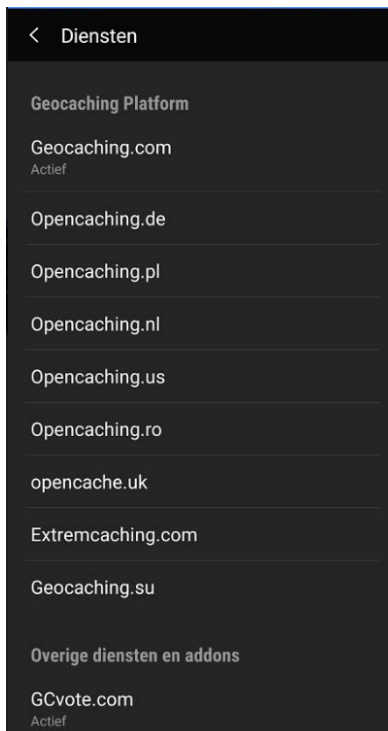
< Diensten

Geocaching Platform

Geocaching.com
Actief

Opencaching.de

Opencaching.pl

Opencaching.nl

Opencaching.us

Opencaching.ro

opencache.uk

Extremcaching.com

Geocaching.su

Overige diensten en addons

GCvote.com
Actief